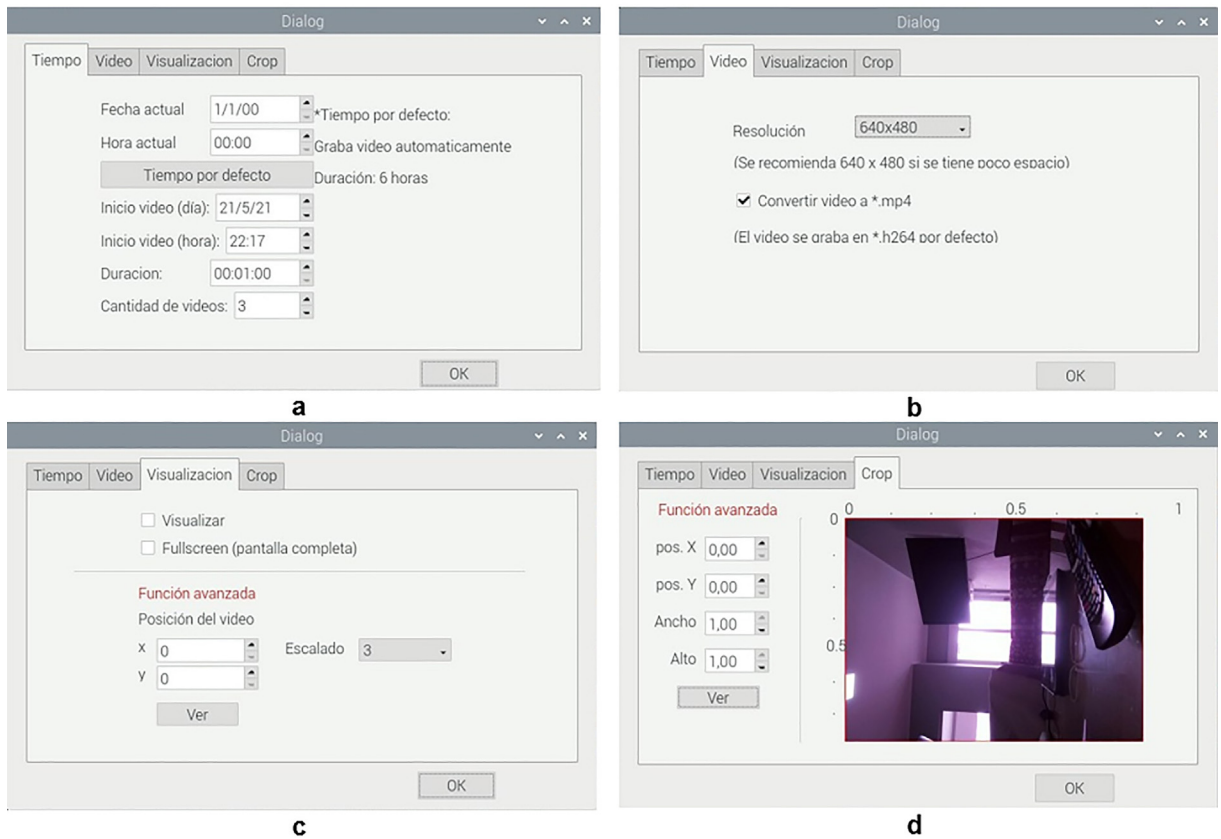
Dialog

Tiempo | Video | Visualizacion | Crop

Fecha actual 1/1/00
Hora actual 00:00
Tiempo por defecto
Inicio video (día): 21/5/21
Inicio video (hora): 22:17
Duracion: 00:01:00
Cantidad de videos: 3

*Tiempo por defecto:
Graba video automaticamente
Duración: 6 horas

OK

a

Dialog

Tiempo | Video | Visualizacion | Crop

Resolución 640x480

(Se recomienda 640 x 480 si se tiene poco espacio)

Convertir video a *.mp4

(El video se graba en *.h264 por defecto)

OK

b

Dialog

Tiempo | Video | Visualizacion | Crop

Visualizar
Fullscreen (pantalla completa)

Función avanzada
Posición del video
x 0
y 0
Escalado 3
Ver

OK

c

Dialog

Tiempo | Video | Visualizacion | Crop

Función avanzada
pos. X 0,00
pos. Y 0,00
Ancho 1,00
Alto 1,00
Ver

0 0.5 1
0
0.5

OK

d